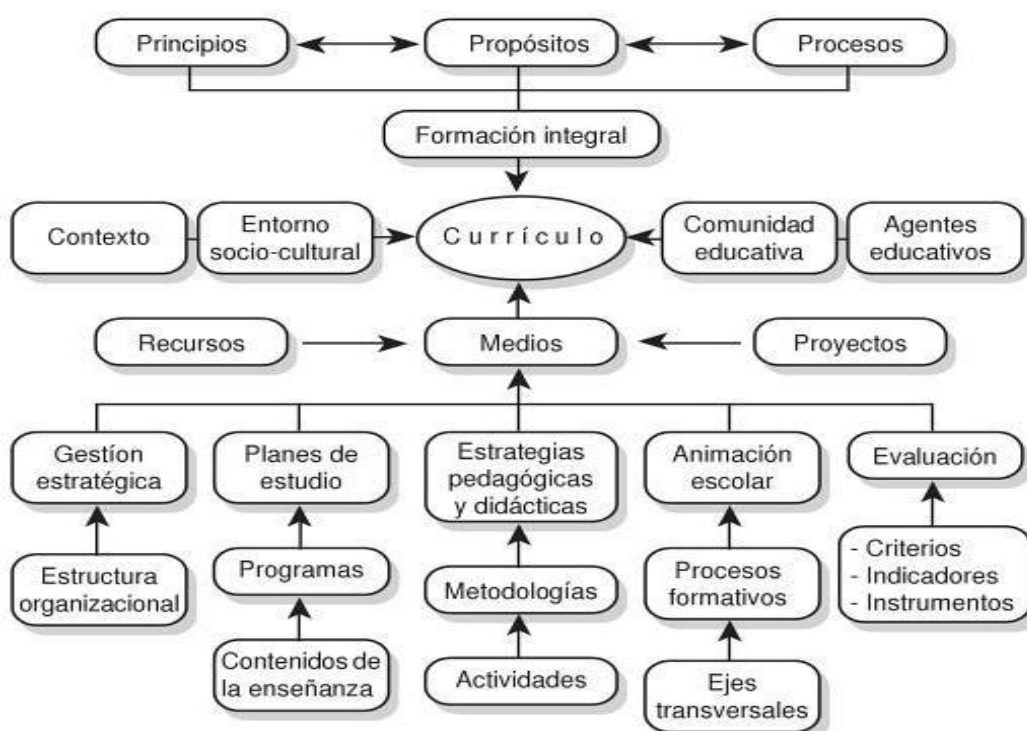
Principios

Propósitos

Procesos

Formación integral

Contexto

Entorno socio-cultural

Currículo

Comunidad educativa

Agentes educativos

Recursos

Medios

Proyectos

Gestión estratégica

Planes de estudio

Estrategias pedagógicas y didácticas

Animación escolar

Evaluación

Estructura organizacional

Programas

Metodologías

Procesos formativos

- Criterios
- Indicadores
- Instrumentos

Contenidos de la enseñanza

Actividades

Ejes transversales